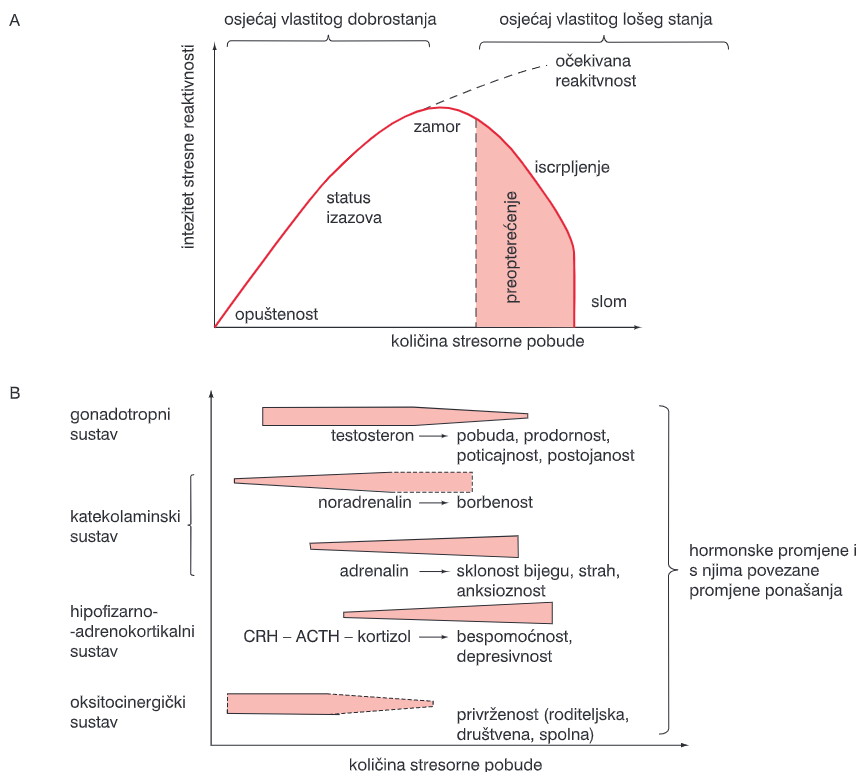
A

osjećaj vlastitog dobrostanja

osjećaj vlastitog lošeg stanja

intezitet stresne reaktivnosti

očekivana reakitvnost

zamor

status izazova

iscrpljenje

preopterećenje

opuštenost

slom

količina stresorne pobude

B

gonadotropni sustav

testosteron → pobuda, prodornost, poticajnost, postojanost

katekolaminski sustav

noradrenalin → borbenost

adrenalin → sklonost bijegu, strah, anksioznost

hipofizarno-adrenokortikalni sustav

CRH – ACTH – kortizol → bespomoćnost, depresivnost

oksitocinergički sustav

privrženost (roditeljska, društvena, spolna)

hormonske promjene i s njima povezane promjene ponašanja

količina stresorne pobude